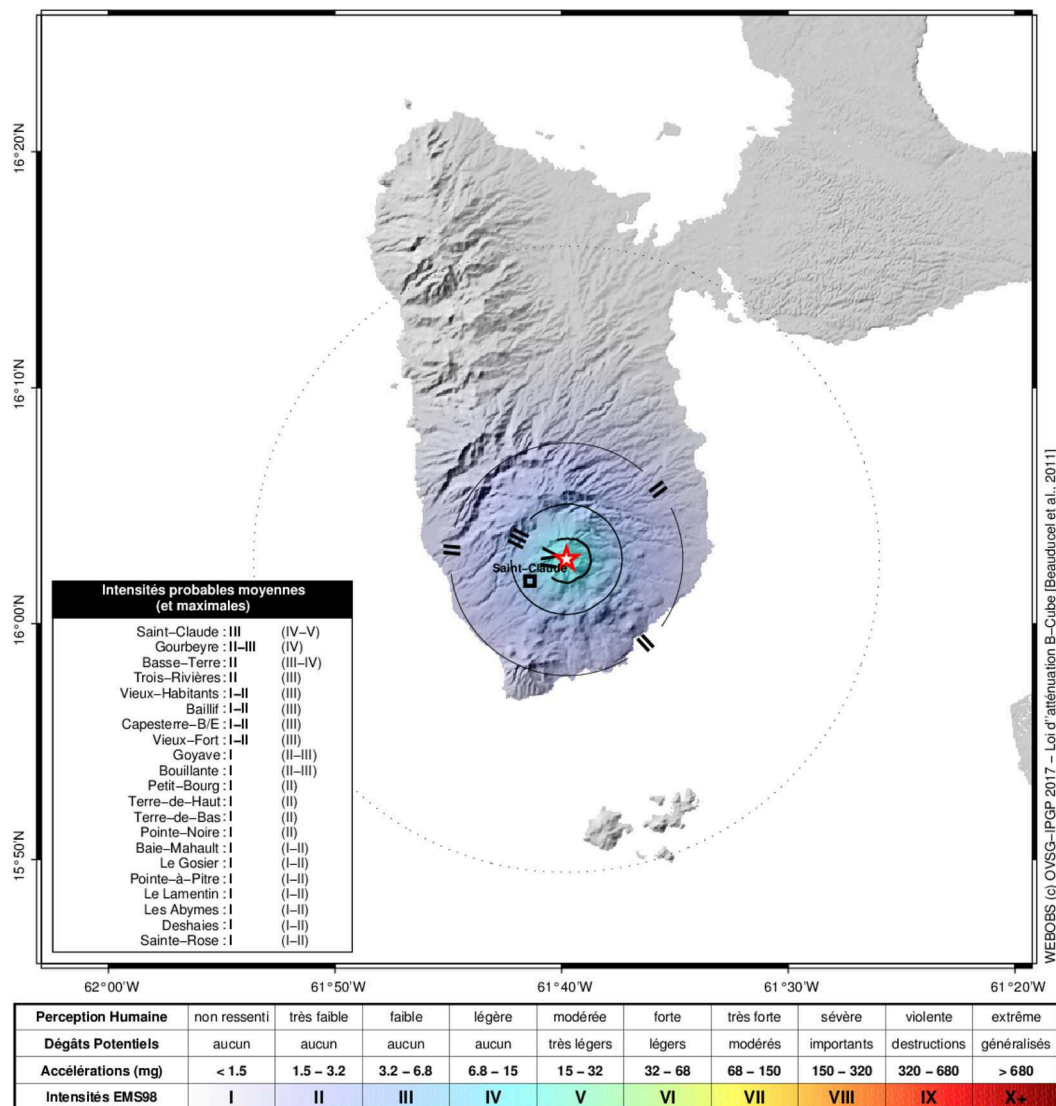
16°20'N

16°10'N

16°00'N

15°50'N

II

III

II

II

II

Saint-Claude

Intensités probables moyennes (et maximales)

Saint-Claude : III (IV-V)
Gourbeyre : II-III (IV)
Basse-Terre : II (III-IV)
Trois-Rivières : II (III)
Vieux-Habitants : I-II (III)
Baillif : I-II (III)
Capesterre-B/E : I-II (III)
Vieux-Fort : I-II (III)
Goyave : I (II-III)
Bouillante : I (II-III)
Petit-Bourg : I (II)
Terre-de-Haut : I (II)
Terre-de-Bas : I (II)
Pointe-Noire : I (II)
Baie-Mahault : I (I-II)
Le Gosier : I (I-II)
Pointe-à-Pitre : I (I-II)
Le Lamentin : I (I-II)
Les Abymes : I (I-II)
Deshaies : I (I-II)
Sainte-Rose : I (I-II)

WEBOBS (c) OVSG-IPGP 2017 - Loi d'atténuation B-Cube [Beauducel et al., 2011]

62°00'W 61°50'W 61°40'W 61°30'W 61°20'W

| Perception Humaine | non ressenti | très faible | faible | légère | modérée | forte | très forte | sévère | violente | extrême |
|---|---|---|---|---|---|---|---|---|---|---|
| Dégâts Potentiels | aucun | aucun | aucun | aucun | très légers | légers | modérés | importants | destructions | généralisés |
| Accélérations (mg) | < 1.5 | 1.5 - 3.2 | 3.2 - 6.8 | 6.8 - 15 | 15 - 32 | 32 - 68 | 68 - 150 | 150 - 320 | 320 - 680 | > 680 |
| Intensités EMS98 | I | II | III | IV | V | VI | VII | VIII | IX | X+ |